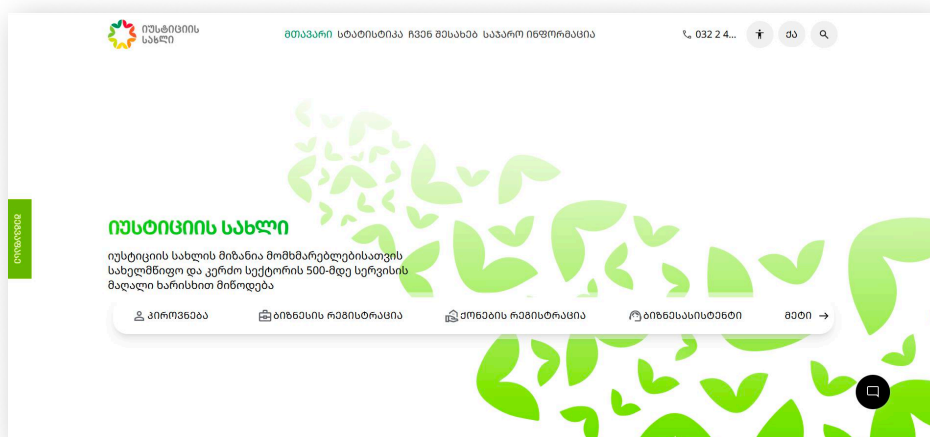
იუსტიციის სახლი

მთავარი სტატისტიკა ჩვენ შესახებ საჯარო ინფორმაცია

032 2 4...

ქა

იუსტიციის სახლი

იუსტიციის სახლის მიზანია მომხმარებლებისათვის სახელმწიფო და კერძო სექტორის 500-მდე სერვისის მაღალი ხარისხით მიწოდება

პიროვნება ბიზნესის რეგისტრაცია ქონების რეგისტრაცია ბიზნესასისტენტი მეტი

შეფასება